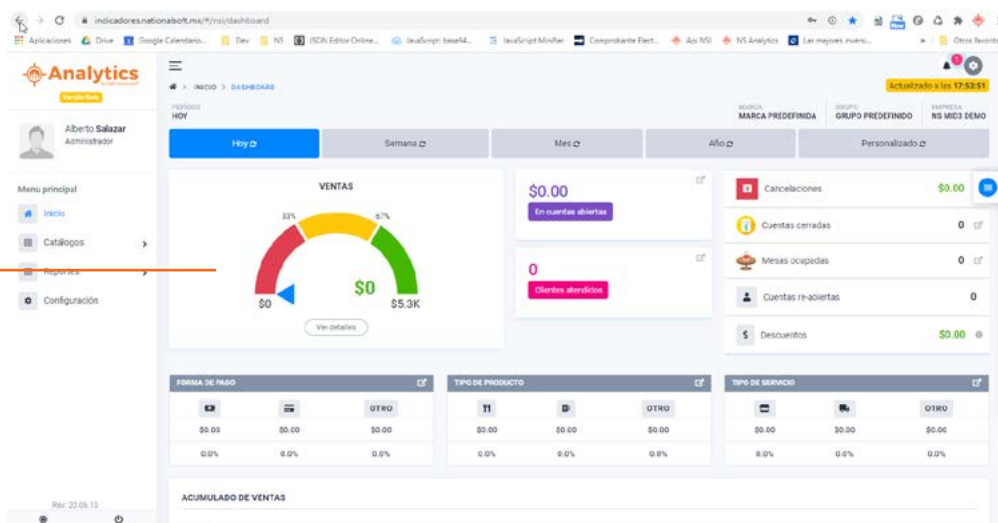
indicadores.nationalsoft.mx/#/nsi/dashboard

Aplicaciones Drive Google Calendario... Dev NS JSON Editor Online... JavaScript: base64... JavaScript Minifier Comprobante Elect... Api NSI NS Analytics Las mejores inversi... Otros favoritos

Analytics
Versión Beta

Alberto Salazar
Administrador

Menu principal
Inicio
Catálogos
Reportes
Configuración

Rev: 22.05.13

INICIO > DASHBOARD

Actualizado a las 17:53:51

PERÍODO
HOY

MARCA
MARCA PREDEFINIDA

GRUPO
GRUPO PREDEFINIDO

EMPRESA
NS MID3 DEMO

Hoy | Semana | Mes | Año | Personalizado

VENTAS
33%
67%
$0
$0
$5.3K
Ver detalles

$0.00
En cuentas abiertas

0
Clientes atendidos

Cancelaciones $0.00
Cuentas cerradas 0
Mesas ocupadas 0
Cuentas re-abiertas 0
Descuentos $0.00

FORMA DE PAGO
| | | OTRO |
|---|---|---|
| $0.00 | $0.00 | $0.00 |
| 0.0% | 0.0% | 0.0% |

TIPO DE PRODUCTO
| | | OTRO |
|---|---|---|
| $0.00 | $0.00 | $0.00 |
| 0.0% | 0.0% | 0.0% |

TIPO DE SERVICIO
| | | OTRO |
|---|---|---|
| $0.00 | $0.00 | $0.00 |
| 0.0% | 0.0% | 0.0% |

ACUMULADO DE VENTAS